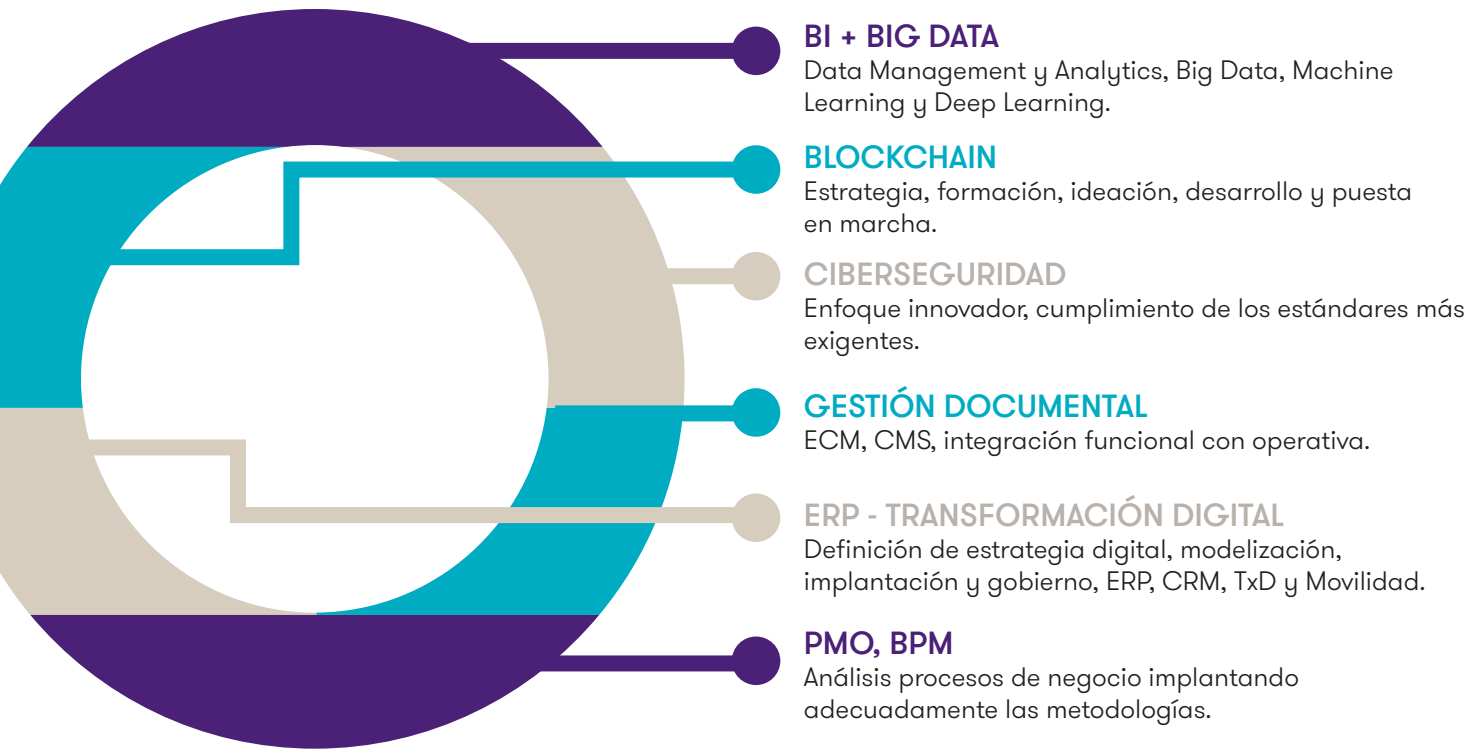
BI + BIG DATA
Data Management y Analytics, Big Data, Machine Learning y Deep Learning.

BLOCKCHAIN
Estrategia, formación, ideación, desarrollo y puesta en marcha.

CIBERSEGURIDAD
Enfoque innovador, cumplimiento de los estándares más exigentes.

GESTIÓN DOCUMENTAL
ECM, CMS, integración funcional con operativa.

ERP - TRANSFORMACIÓN DIGITAL
Definición de estrategia digital, modelización, implantación y gobierno, ERP, CRM, TxD y Movilidad.

PMO, BPM
Análisis procesos de negocio implantando adecuadamente las metodologías.